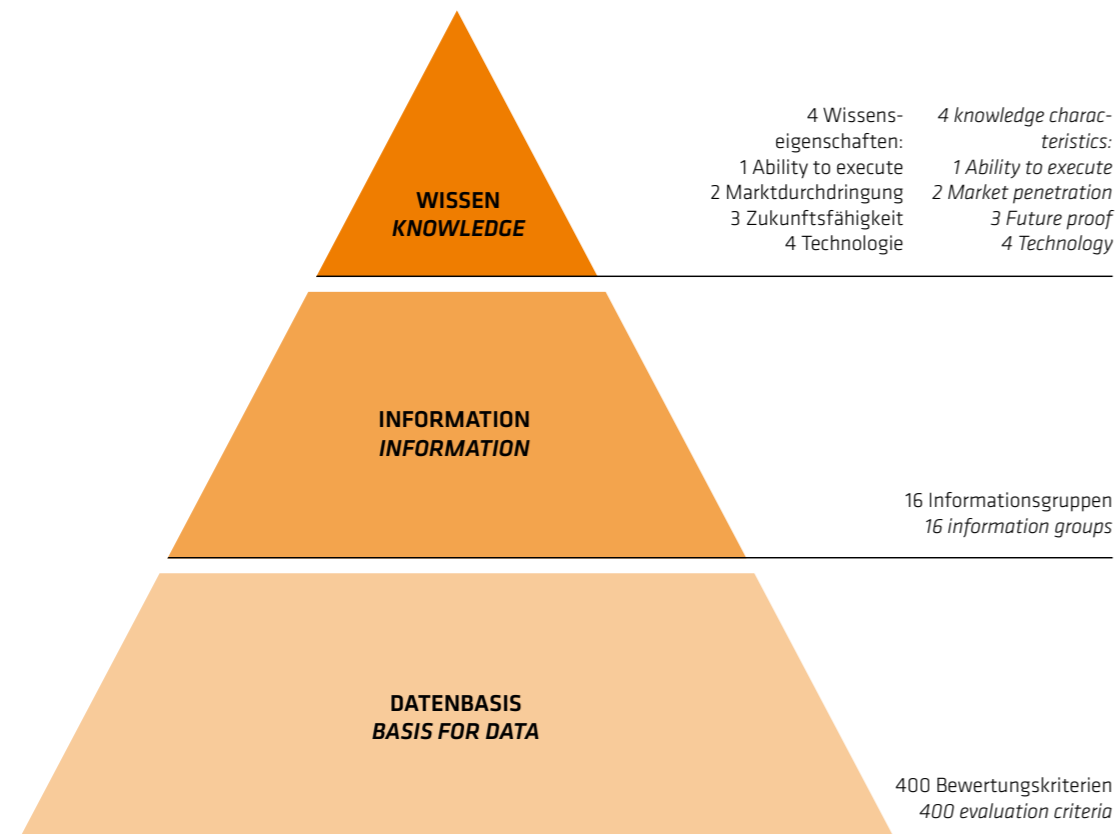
WISSEN
*KNOWLEDGE*

4 Wissenseigenschaften:
1 Ability to execute
2 Marktdurchdringung
3 Zukunftsfähigkeit
4 Technologie

*4 knowledge characteristics:*
*1 Ability to execute*
*2 Market penetration*
*3 Future proof*
*4 Technology*

INFORMATION
*INFORMATION*

16 Informationsgruppen
*16 information groups*

DATENBASIS
*BASIS FOR DATA*

400 Bewertungskriterien
*400 evaluation criteria*